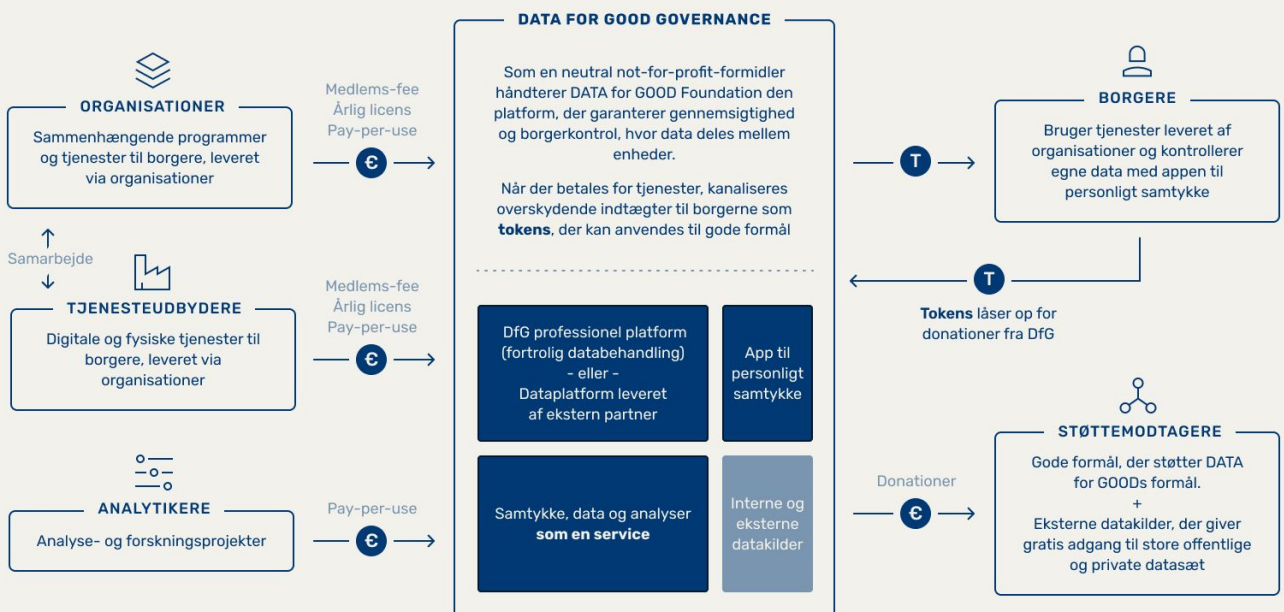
ORGANISATIONER

Sammenhængende programmer og tjenester til borgere, leveret via organisationer

Medlems-fee
Årlig licens
Pay-per-use

€

Samarbejde

TJENESTEUDBYDERE

Digitale og fysiske tjenester til borgere, leveret via organisationer

Medlems-fee
Årlig licens
Pay-per-use

€

ANALYTIKERE

Analyse- og forskningsprojekter

Pay-per-use

€

DATA FOR GOOD GOVERNANCE

Som en neutral not-for-profit-formidler håndterer DATA for GOOD Foundation den platform, der garanterer gennemsigtighed og borgerkontrol, hvor data deles mellem enheder.

Når der betales for tjenester, kanaliseres overskydende indtægter til borgerne som **tokens**, der kan anvendes til gode formål

DfG professionel platform (fortrolig databehandling) - eller - Dataplatform leveret af ekstern partner

App til personligt samtykke

Samtykke, data og analyser **som en service**

Interne og eksterne datakilder

T

BORGERE

Bruger tjenester leveret af organisationer og kontrollerer egne data med appen til personligt samtykke

T

**Tokens** låser op for donationer fra DfG

Donationer

€

STØTTEMODTAGERE

Gode formål, der støtter DATA for GOODs formål.
+
Eksterne datakilder, der giver gratis adgang til store offentlige og private datasæt